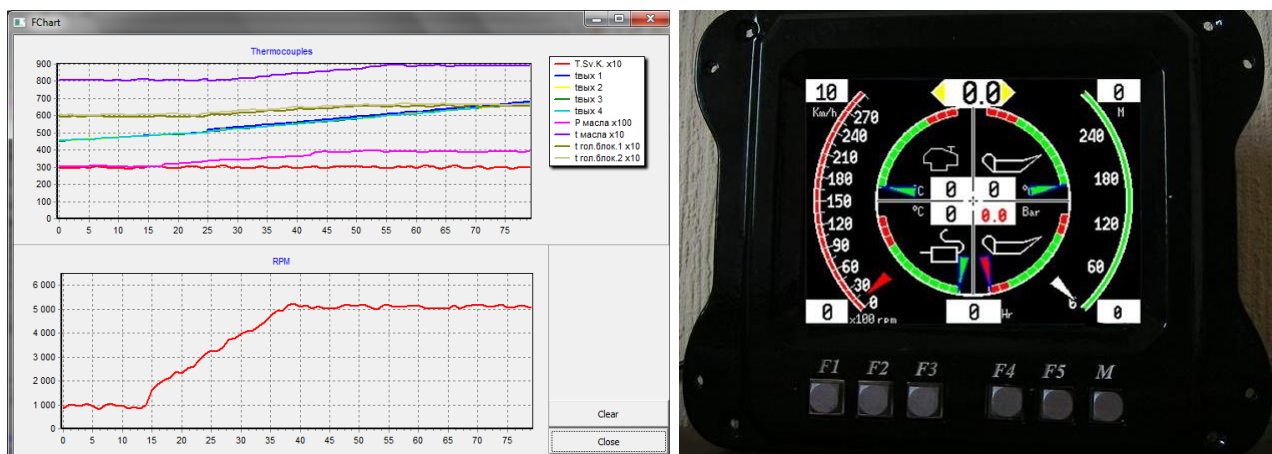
FChart

Thermocouples

900
800
700
600
500
400
300
200
100
0

0 5 10 15 20 25 30 35 40 45 50 55 60 65 70 75

T.Sv.K. x10
tвых 1
tвых 2
tвых 3
tвых 4
P масла x100
t масла x10
t гол.блок.1 x10
t гол.блок.2 x10

RPM

6 000
5 000
4 000
3 000
2 000
1 000
0

0 5 10 15 20 25 30 35 40 45 50 55 60 65 70 75

Clear
Close

10
Km/h
270
240
210
180
150
120
90
60
30
0
0
x100 rpm

0.0

°C 0 0 °C
°C 0 0.0 Bar

0
Hr

0
M
240
180
120
60
0
0

F1 F2 F3 F4 F5 M